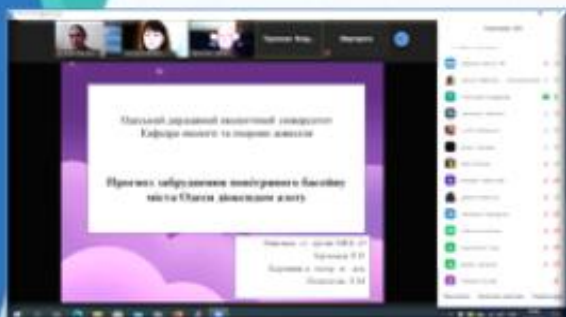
Одеський державний екологічний університет
Кафедра якості та охорони довкілля

Прогноз забруднення повітряного басейну міста Одеси діоксидом азоту

Виконала: ст. групи МНС-4
Бачинська Н.Р.
Керівник к. геогр. н., доц.
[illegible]